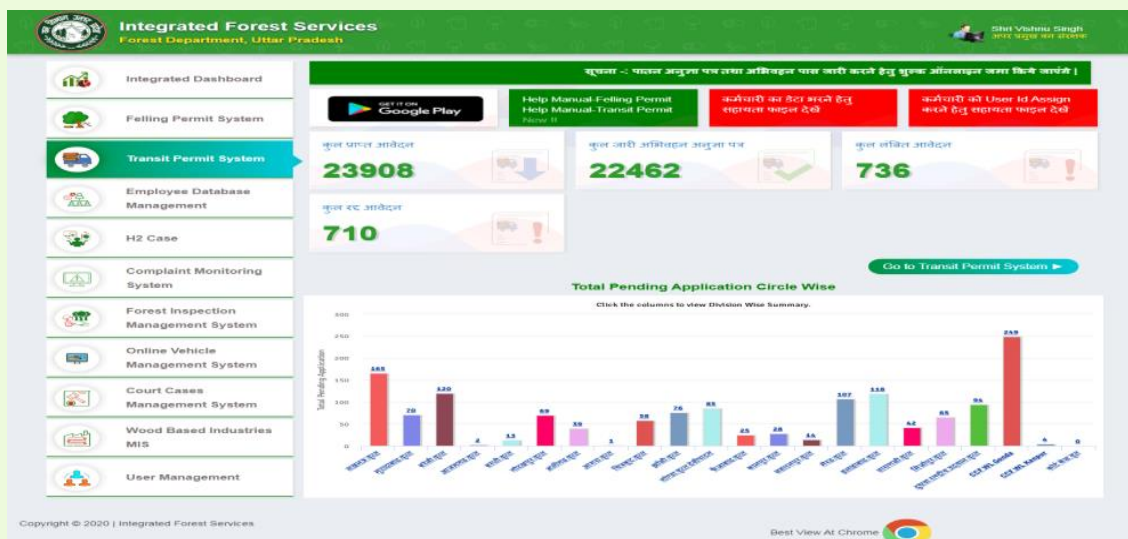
Integrated Forest Services
Forest Department, Uttar Pradesh

Shri Vishnu Singh
अपर प्रमुख वन संरक्षक

Integrated Dashboard
Felling Permit System
Transit Permit System
Employee Database Management
H2 Case
Complaint Monitoring System
Forest Inspection Management System
Online Vehicle Management System
Court Cases Management System
Wood Based Industries MIS
User Management

सूचना -: पातन अनुज्ञा पत्र तथा अभिवहन पास जारी करने हेतु शुल्क ऑनलाइन जमा किये जायेंगे |

GET IT ON Google Play

Help Manual-Felling Permit
Help Manual-Transit Permit
New !!

कर्मचारी का डेटा भरने हेतु सहायता फाइल देखें

कर्मचारी को User Id Assign करने हेतु सहायता फाइल देखें

कुल प्राप्त आवेदन
23908

कुल जारी अभिवहन अनुज्ञा पत्र
22462

कुल लंबित आवेदन
736

कुल रद्द आवेदन
710

Go to Transit Permit System ►

Total Pending Application Circle Wise

Click the columns to view Division Wise Summary.

Total Pending Application

300
250
200
150
100
50
0

165 78 120 4 13 69 39 1 58 76 85 25 28 14 107 118 42 65 94 249 4 0

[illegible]

Copyright © 2020 | Integrated Forest Services

Best View At Chrome